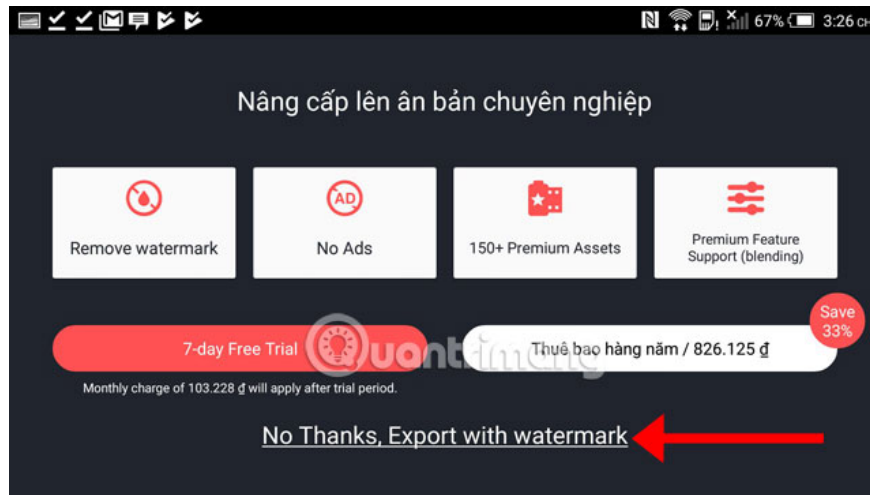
67% 3:26 CH

Nâng cấp lên ân bản chuyên nghiệp

AD

Remove watermark

No Ads

150+ Premium Assets

Premium Feature Support (blending)

Save 33%

7-day Free Trial

Thuê bao hàng năm / 826.125 ₫

Monthly charge of 103.228 ₫ will apply after trial period.

Quantrimang

No Thanks, Export with watermark